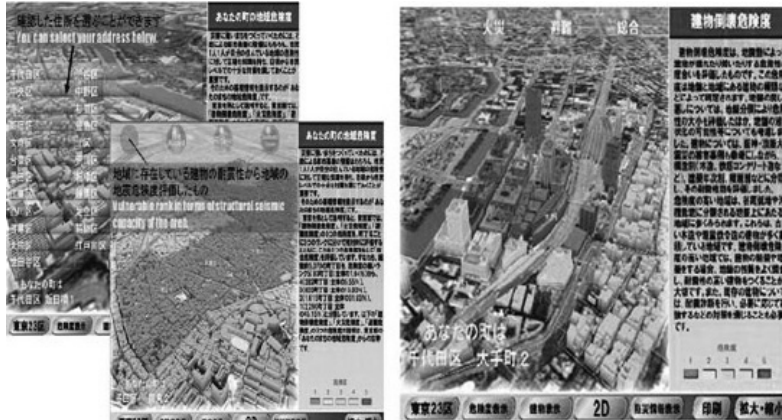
確認した住所を選ぶことができます
You can select your address below.

あなたの町の地震危険度

千代田区
中央区
港区
新宿区
文京区
台東区
墨田区
江東区
品川区
目黒区
大田区
世田谷区
渋谷区
中野区
杉並区
豊島区
北区
荒川区
板橋区
練馬区
足立区
葛飾区
江戸川区

あなたの町は
千代田区 飯田橋

東京23区

あなたの町の地震危険度

地域に存在している建物の耐震性から地域の地震危険度を評価したもの
Vulnerable rank in terms of structural seismic capacity of the mesh.

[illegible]

建物倒壊危険度

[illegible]

危険度
1 2 3 4 5

火災 避難 総合

あなたの町は
千代田区 大手町2

建物倒壊危険度

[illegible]

危険度
1 2 3 4 5

東京23区 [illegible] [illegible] 2D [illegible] 印刷 拡大・縮小